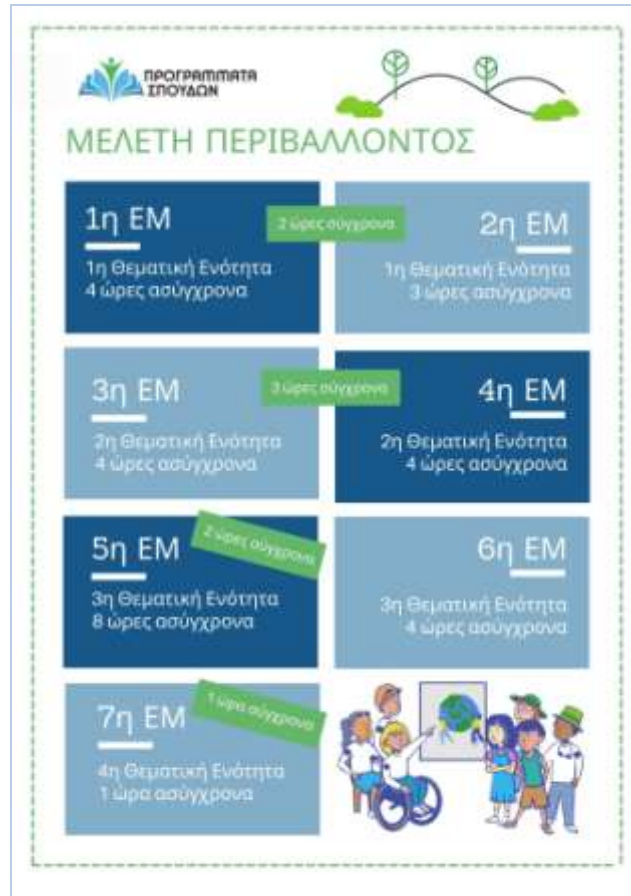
ΠΡΟΓΡΑΜΜΑΤΑ ΣΠΟΥΔΩΝ

ΜΕΛΕΤΗ ΠΕΡΙΒΑΛΛΟΝΤΟΣ

1η ΕΜ
1η Θεματική Ενότητα
4 ώρες ασύγχρονα

2 ώρες σύγχρονα

2η ΕΜ
1η Θεματική Ενότητα
3 ώρες ασύγχρονα

3η ΕΜ
2η Θεματική Ενότητα
4 ώρες ασύγχρονα

3 ώρες σύγχρονα

4η ΕΜ
2η Θεματική Ενότητα
4 ώρες ασύγχρονα

5η ΕΜ
3η Θεματική Ενότητα
8 ώρες ασύγχρονα

2 ώρες σύγχρονα

6η ΕΜ
3η Θεματική Ενότητα
4 ώρες ασύγχρονα

7η ΕΜ
4η Θεματική Ενότητα
1 ώρα ασύγχρονα

1 ώρα σύγχρονα